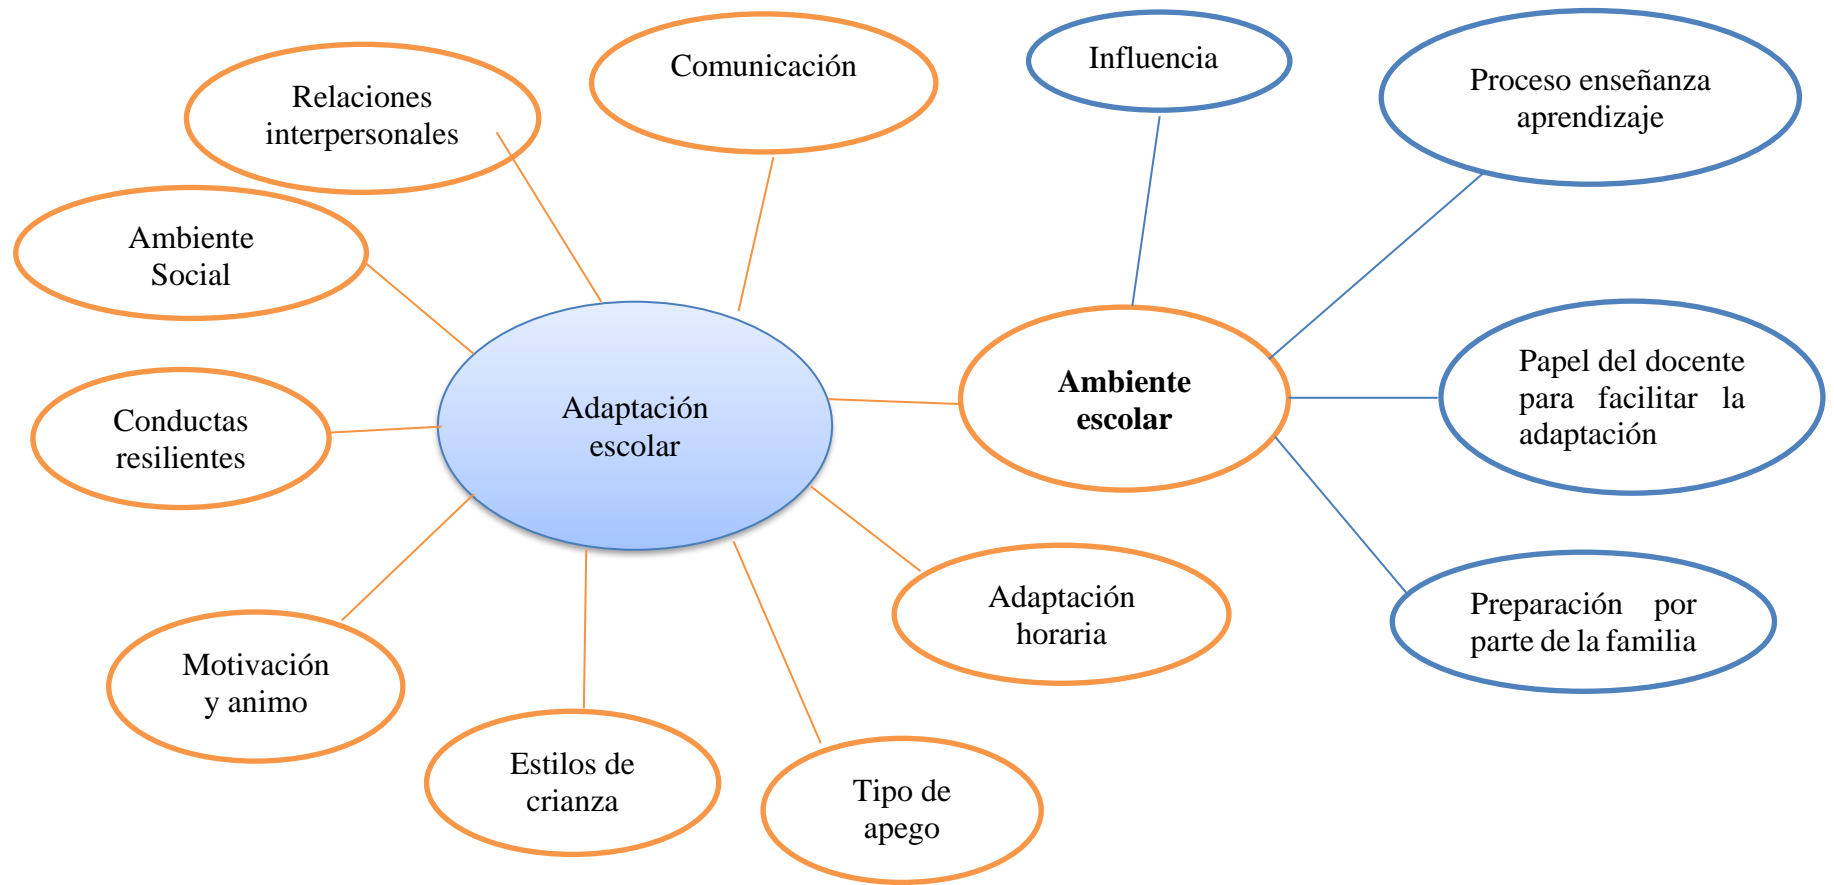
Relaciones interpersonales

Comunicación

Influencia

Proceso enseñanza aprendizaje

Ambiente Social

Adaptación escolar

**Ambiente escolar**

Papel del docente para facilitar la adaptación

Conductas resilientes

Adaptación horaria

Preparación por parte de la familia

Motivación y animo

Estilos de crianza

Tipo de apego